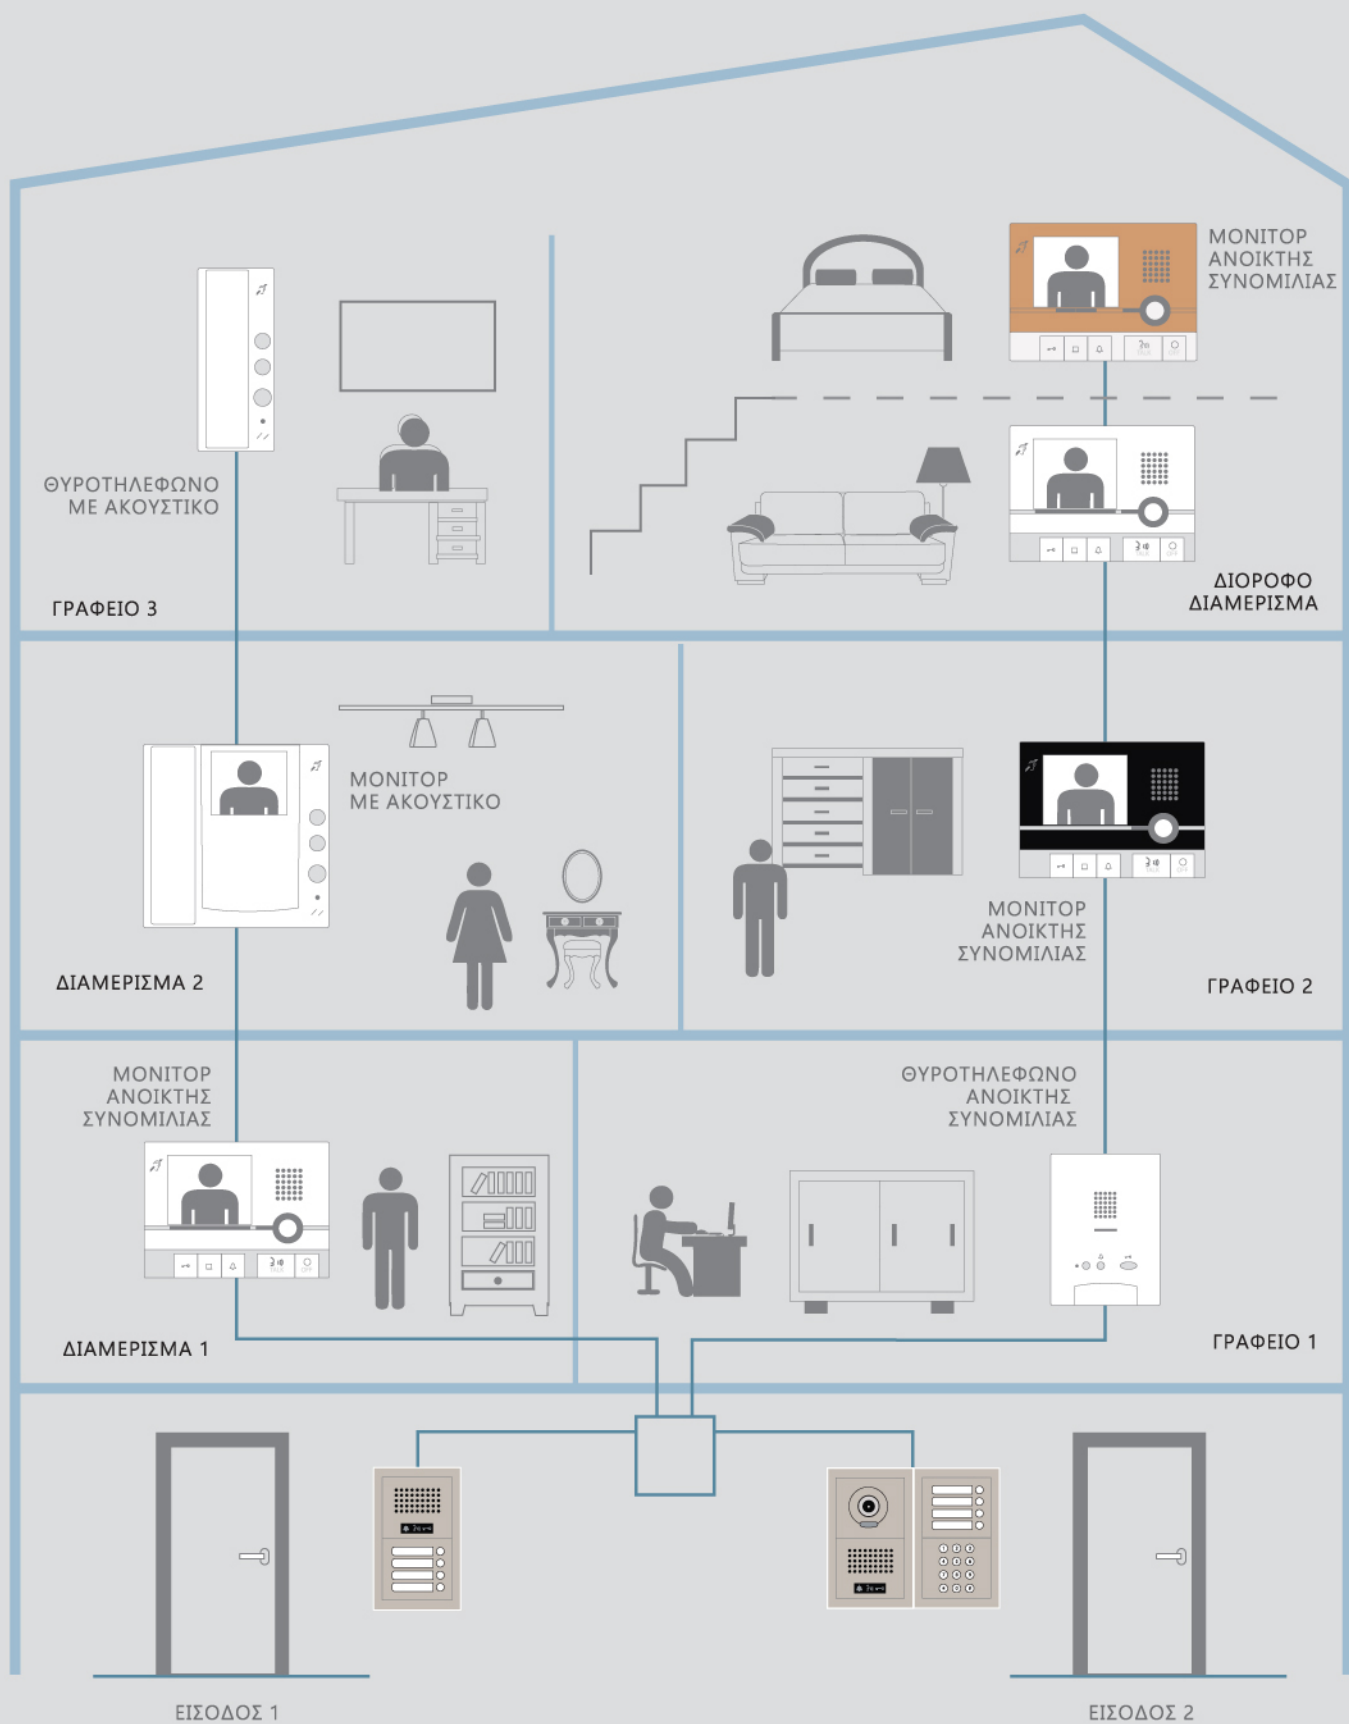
ΜΟΝΙΤΟΡ ΑΝΟΙΚΤΗΣ ΣΥΝΟΜΙΛΙΑΣ

ΘΥΡΟΤΗΛΕΦΩΝΟ ΜΕ ΑΚΟΥΣΤΙΚΟ

ΓΡΑΦΕΙΟ 3

ΔΙΟΡΟΦΟ ΔΙΑΜΕΡΙΣΜΑ

ΜΟΝΙΤΟΡ ΜΕ ΑΚΟΥΣΤΙΚΟ

ΜΟΝΙΤΟΡ ΑΝΟΙΚΤΗΣ ΣΥΝΟΜΙΛΙΑΣ

ΔΙΑΜΕΡΙΣΜΑ 2

ΓΡΑΦΕΙΟ 2

ΜΟΝΙΤΟΡ ΑΝΟΙΚΤΗΣ ΣΥΝΟΜΙΛΙΑΣ

ΘΥΡΟΤΗΛΕΦΩΝΟ ΑΝΟΙΚΤΗΣ ΣΥΝΟΜΙΛΙΑΣ

ΔΙΑΜΕΡΙΣΜΑ 1

ΓΡΑΦΕΙΟ 1

ΕΙΣΟΔΟΣ 1

ΕΙΣΟΔΟΣ 2